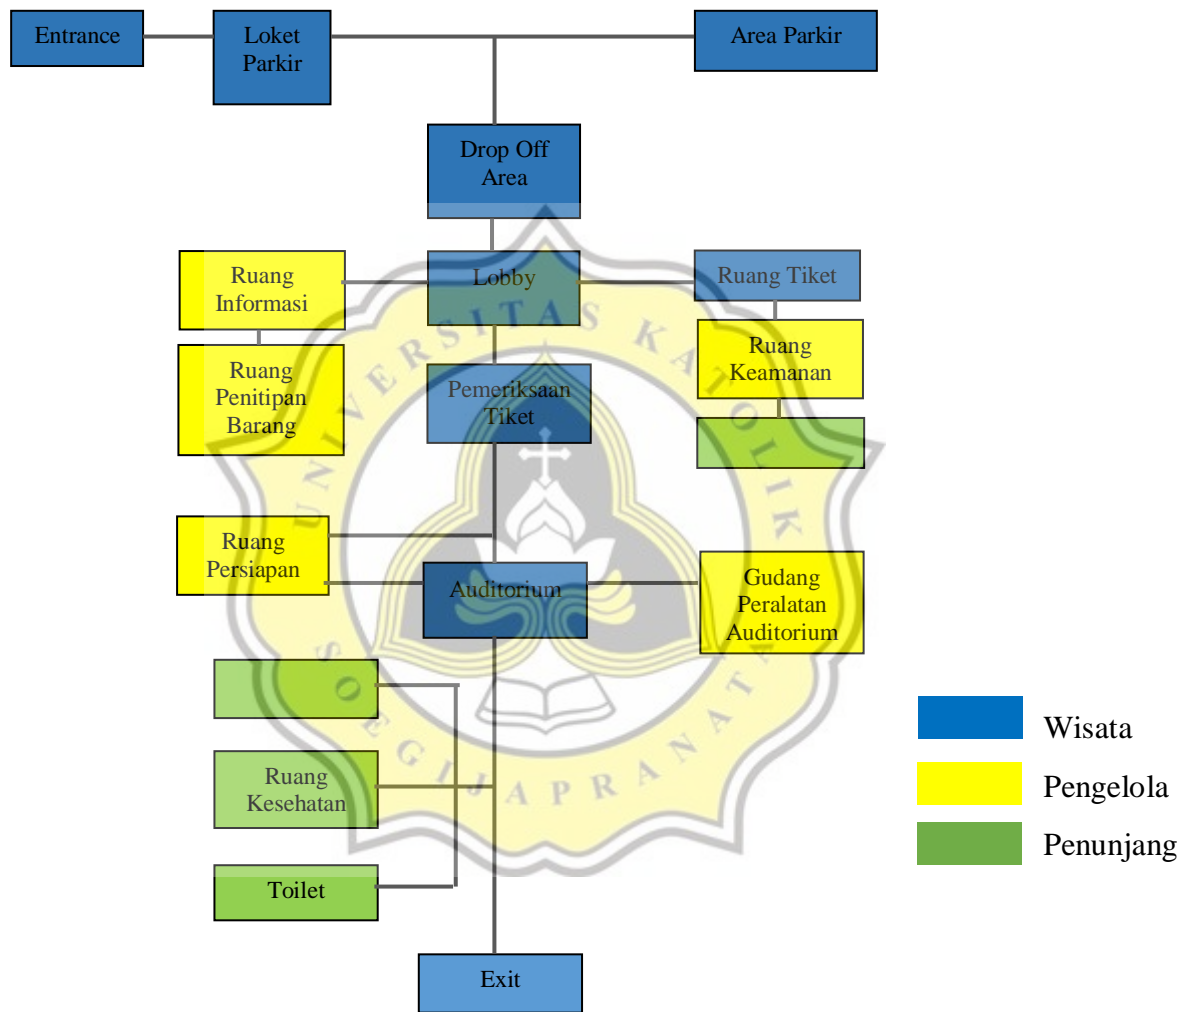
Entrance

Loket Parkir

Area Parkir

Drop Off Area

Ruang Informasi

Lobby

Ruang Tiket

Ruang Keamanan

Ruang Penitipan Barang

Pemeriksaan Tiket

Ruang Persiapan

Auditorium

Gudang Peralatan Auditorium

Ruang Kesehatan

Toilet

Exit

Wisata

Pengelola

Penunjang

UNIVERSITAS KATOLIK SOEGIJAPRANATA